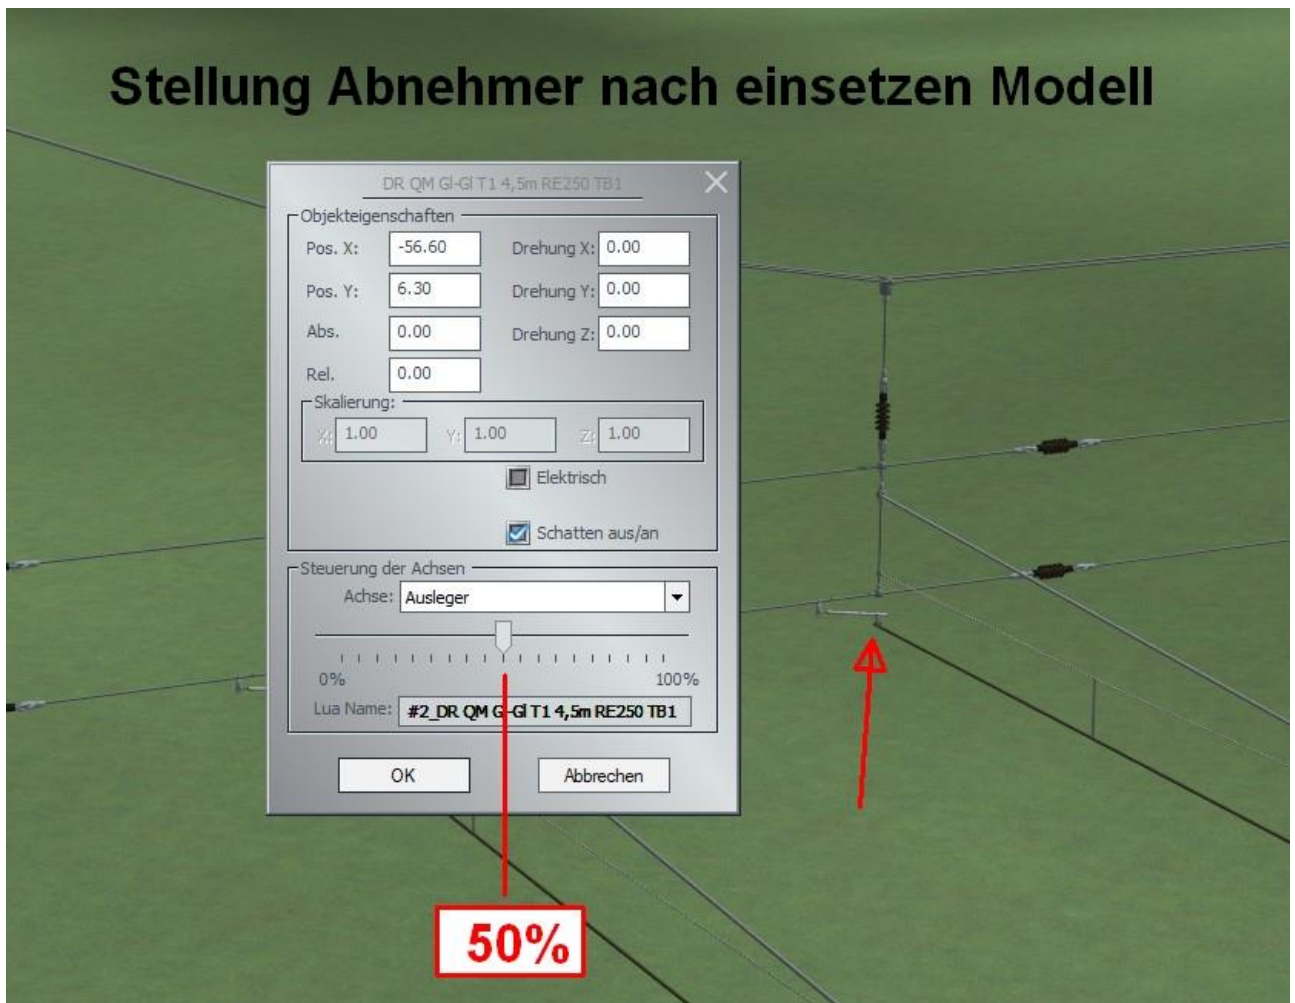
Stellung Abnehmer nach einsetzen Modell

DR QM Gl-Gl T1 4,5m RE250 TB1

Objekteigenschaften

Pos. X: -56.60
Drehung X: 0.00
Pos. Y: 6.30
Drehung Y: 0.00
Abs. 0.00
Drehung Z: 0.00
Rel. 0.00

Skalierung:
X: 1.00 Y: 1.00 Z: 1.00

Elektrisch

Schatten aus/an

Steuerung der Achsen

Achse: Ausleger

0%
100%

Lua Name: #2_DR QM Gl-Gl T1 4,5m RE250 TB1

OK
Abbrechen

50%